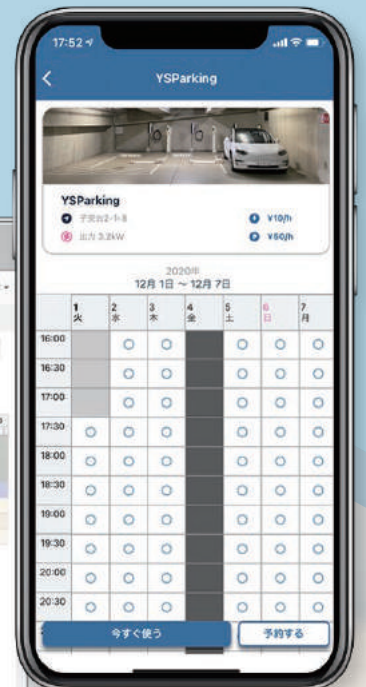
17:52

YSParking

YSParking
子安台2-1-8
出力 3.2kW
¥10/h
¥50/h

2020年
12月 1日 ～ 12月 7日

| | 1 火 | 2 水 | 3 木 | 4 金 | 5 土 | 6 日 | 7 月 |
|---|---|---|---|---|---|---|---|
| 16:00 | | ○ | ○ | | ○ | ○ | ○ |
| 16:30 | | ○ | ○ | | ○ | ○ | ○ |
| 17:00 | | ○ | ○ | | ○ | ○ | ○ |
| 17:30 | ○ | ○ | ○ | | ○ | ○ | ○ |
| 18:00 | ○ | ○ | ○ | | ○ | ○ | ○ |
| 18:30 | ○ | ○ | ○ | | ○ | ○ | ○ |
| 19:00 | ○ | ○ | ○ | | ○ | ○ | ○ |
| 19:30 | ○ | ○ | ○ | | ○ | ○ | ○ |
| 20:00 | ○ | ○ | ○ | | ○ | ○ | ○ |
| 20:30 | ○ | ○ | ○ | | ○ | ○ | ○ |

今すぐ使う
予約する